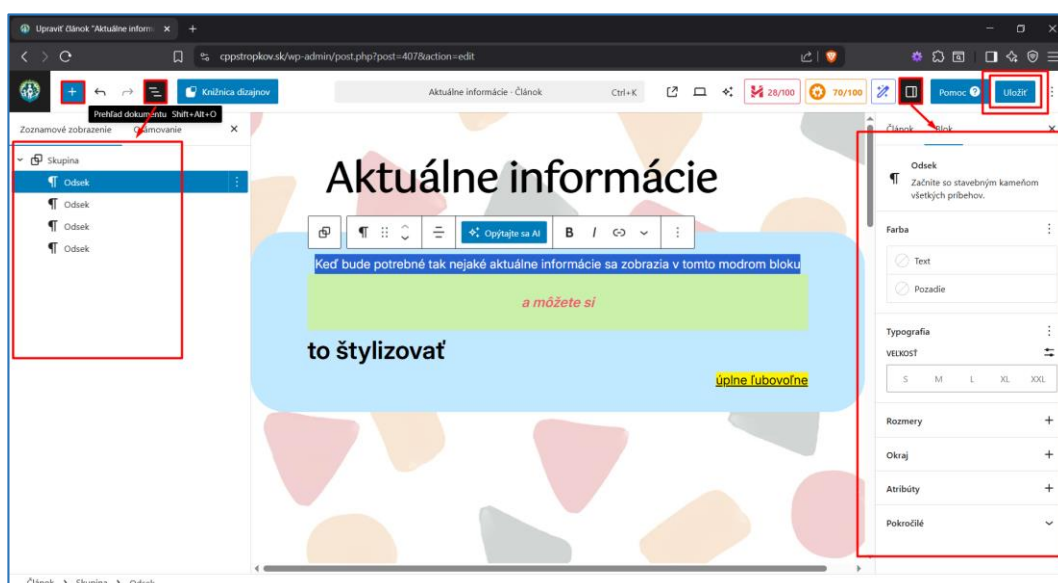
Upraviť článok "Aktuálne informá ×  +

cppstropkov.sk/wp-admin/post.php?post=407&action=edit

Prehľad dokumentu Shift+Alt+O

Knižnica dizajnov

Aktuálne informácie · Článok Ctrl+K

28/100 70/100 Pomoc Uložiť

Zoznamové zobrazenie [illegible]ámovanie ×

Skupina
Odsek
Odsek
Odsek
Odsek

Aktuálne informácie

Opýtajte sa AI

Keď bude potrebné tak nejaké aktuálne informácie sa zobrazia v tomto modrom bloku

a môžete si

to štylizovať

úplne ľubovoľne

Článok Blok ×

Odsek
Začnite so stavebným kameňom všetkých príbehov.

Farba
Text
Pozadie

Typografia
VEĽKOSŤ
S M L XL XXL

Rozmery
Okraj
Atribúty
Pokročilé

Článok > Skupina > Odsek